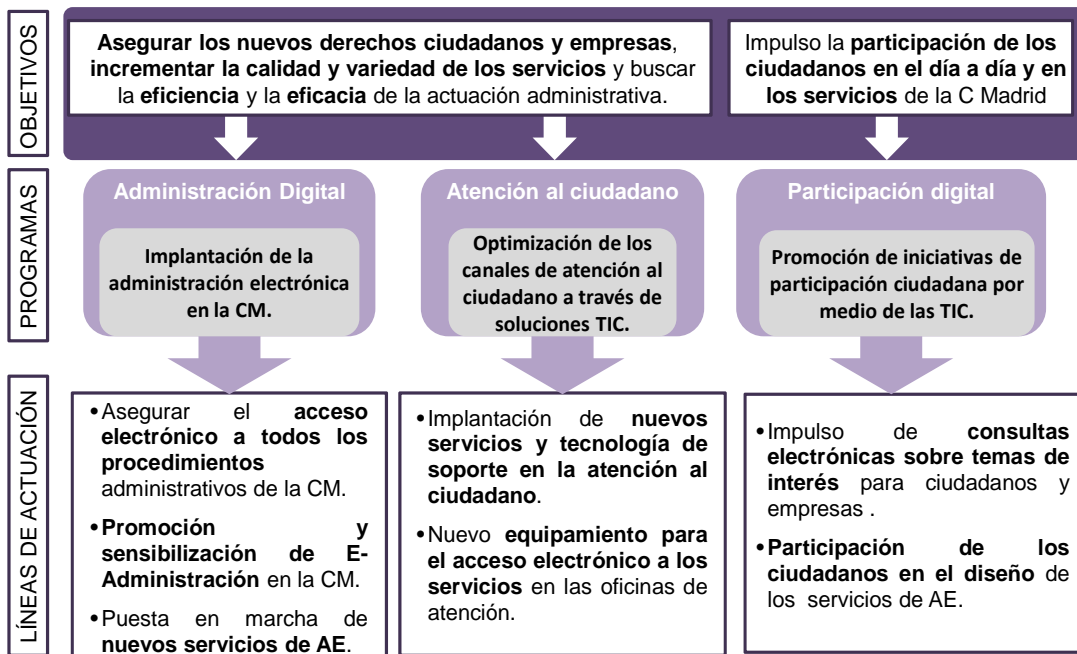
OBJETIVOS

**Asegurar los nuevos derechos ciudadanos y empresas**, **incrementar la calidad y variedad de los servicios** y buscar la **eficiencia** y la **eficacia** de la actuación administrativa.

Impulso la **participación de los ciudadanos en el día a día y en los servicios** de la C Madrid

PROGRAMAS

Administración Digital

Implantación de la administración electrónica en la CM.

Atención al ciudadano

Optimización de los canales de atención al ciudadano a través de soluciones TIC.

Participación digital

Promoción de iniciativas de participación ciudadana por medio de las TIC.

LÍNEAS DE ACTUACIÓN

• Asegurar el **acceso electrónico a todos los procedimientos** administrativos de la CM.
• **Promoción y sensibilización de E-Administración** en la CM.
• Puesta en marcha de **nuevos servicios de AE**.

• Implantación de **nuevos servicios y tecnología de soporte en la atención al ciudadano**.
• Nuevo **equipamiento para el acceso electrónico a los servicios** en las oficinas de atención.

• Impulso de **consultas electrónicas sobre temas de interés** para ciudadanos y empresas .
• **Participación de los ciudadanos en el diseño** de los servicios de AE.